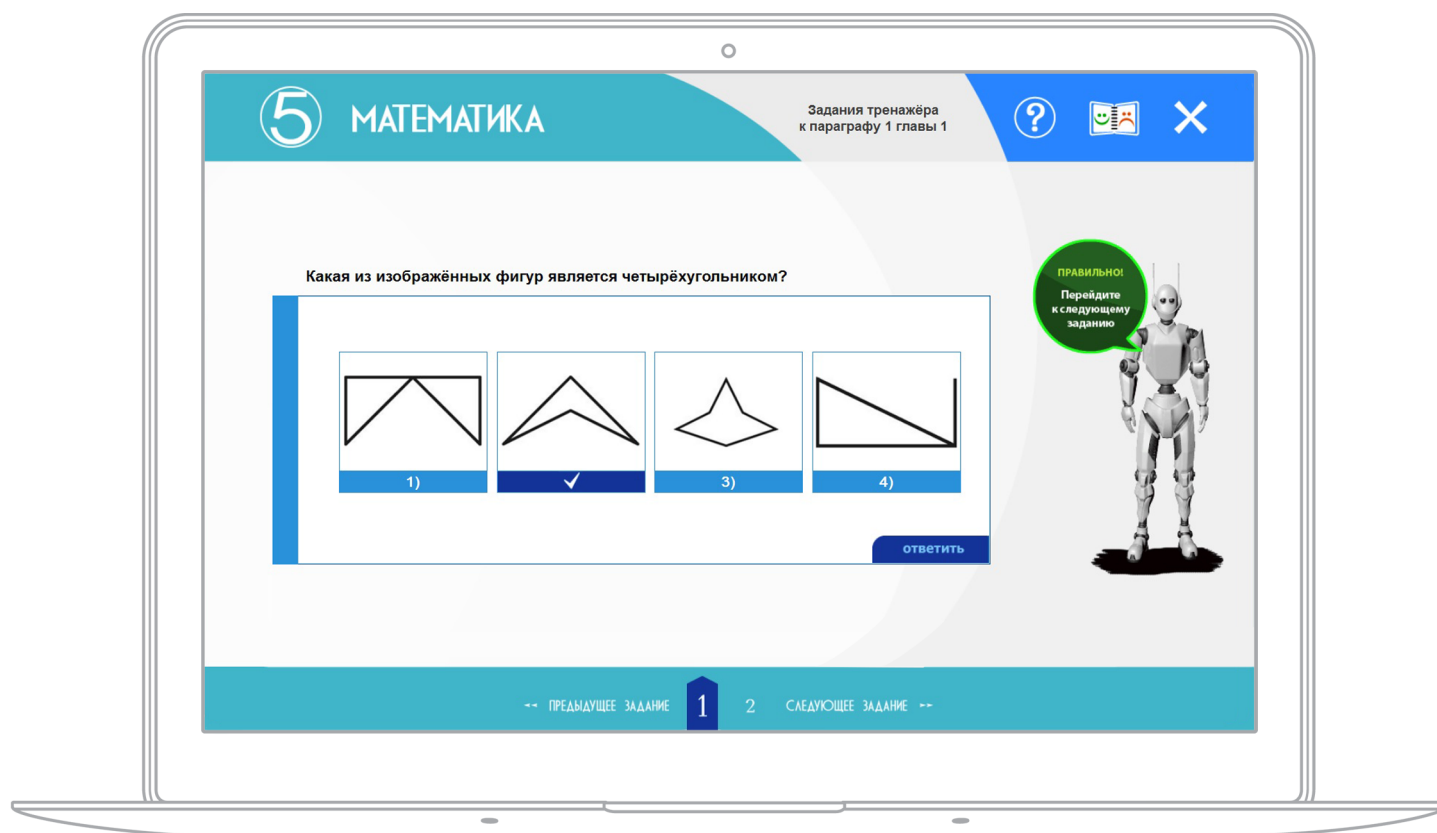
5 МАТЕМАТИКА

Задания тренажёра к параграфу 1 главы 1

?

✕

Какая из изображённых фигур является четырёхугольником?

1)

✓

3)

4)

ответить

ПРАВИЛЬНО!

Перейдите к следующему заданию

◂◂ ПРЕДЫДУЩЕЕ ЗАДАНИЕ 1 2 СЛЕДУЮЩЕЕ ЗАДАНИЕ ▸▸